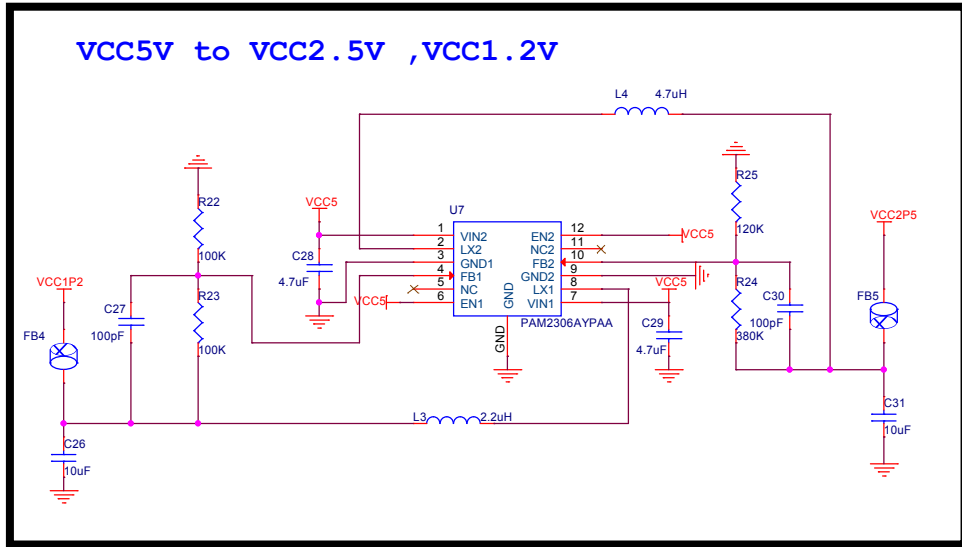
VCC5V to VCC2.5V ,VCC1.2V

L4 4.7uH

R25
120K

VCC2P5

R24
380K

C30
100pF

FB5

C31
10uF

U7

VCC5

C28
4.7uF

1 VIN2
2 LX2
3 GND1
4 FB1
5 NC
6 EN1

12 EN2
11 NC2
10 FB2
9 GND2
8 LX1
7 VIN1

GND

PAM2306AYPAA

VCC5

VCC5

VCC5

C29
4.7uF

GND

R22
100K

R23
100K

VCC1P2

C27
100pF

FB4

C26
10uF

L3 2.2uH